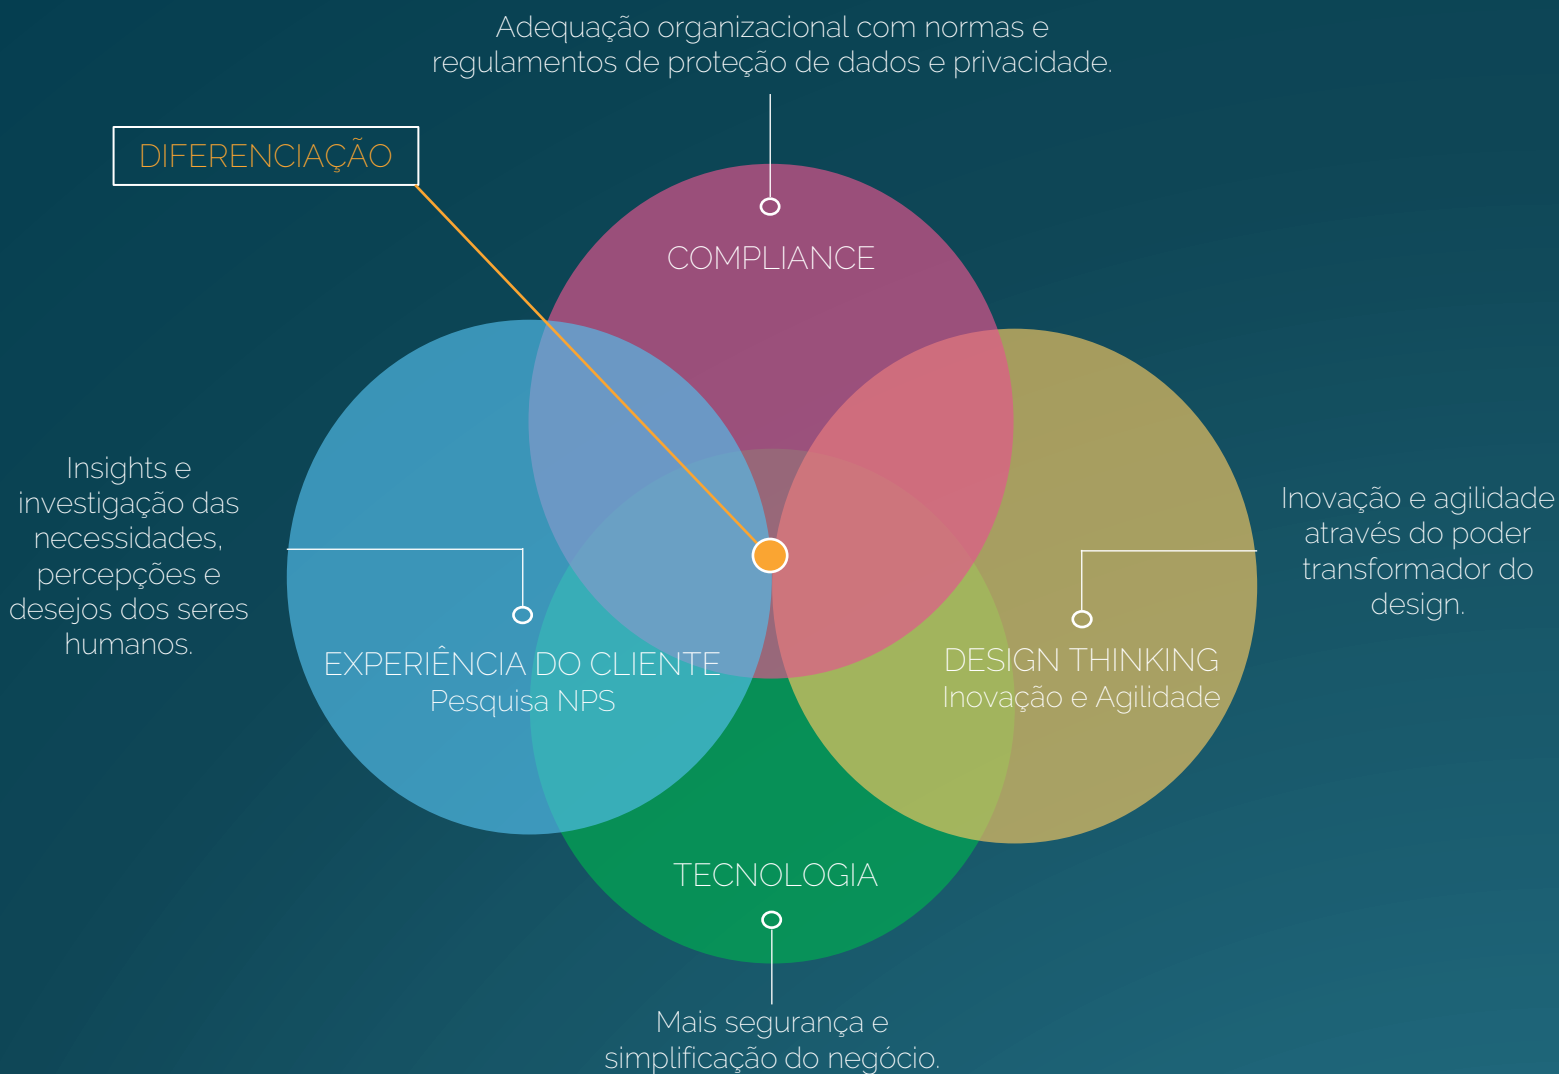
Adequação organizacional com normas e regulamentos de proteção de dados e privacidade.

DIFERENCIAÇÃO

COMPLIANCE

Insights e investigação das necessidades, percepções e desejos dos seres humanos.

EXPERIÊNCIA DO CLIENTE
Pesquisa NPS

Inovação e agilidade através do poder transformador do design.

DESIGN THINKING
Inovação e Agilidade

TECNOLOGIA

Mais segurança e simplificação do negócio.